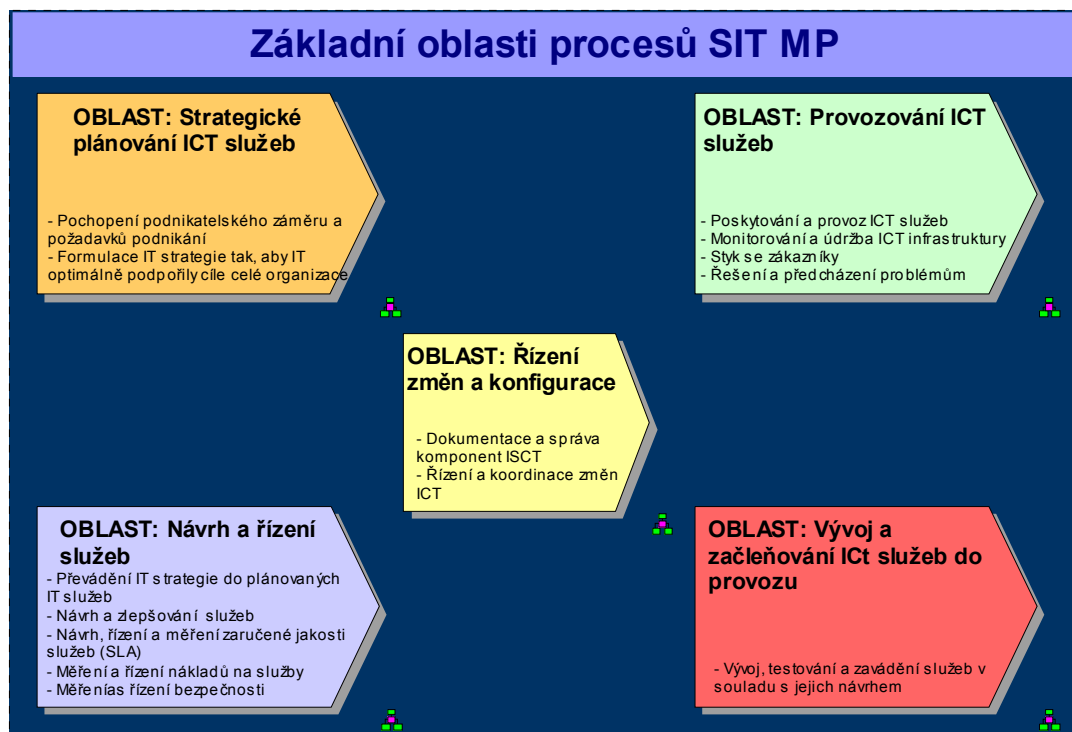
Základní oblasti procesů SIT MP

OBLAST: Strategické plánování ICT služeb

- Pochopení podnikatelského záměru a požadavků podnikání
- Formulace IT strategie tak, aby IT optimálně podpořily cíle celé organizace

OBLAST: Provozování ICT služeb

- Poskytování a provoz ICT služeb
- Monitorování a údržba ICT infrastruktury
- Styk se zákazníky
- Řešení a předcházení problémům

OBLAST: Řízení změn a konfigurace

- Dokumentace a správa komponent ISCT
- Řízení a koordinace změn ICT

OBLAST: Návrh a řízení služeb

- Převádění IT strategie do plánovaných IT služeb
- Návrh a zlepšování služeb
- Návrh, řízení a měření zaručené jakosti služeb (SLA)
- Měření a řízení nákladů na služby
- Měřenías řízení bezpečnosti

OBLAST: Vývoj a začleňování ICt služeb do provozu

- Vývoj, testování a zavádění služeb v souladu s jejich návrhem